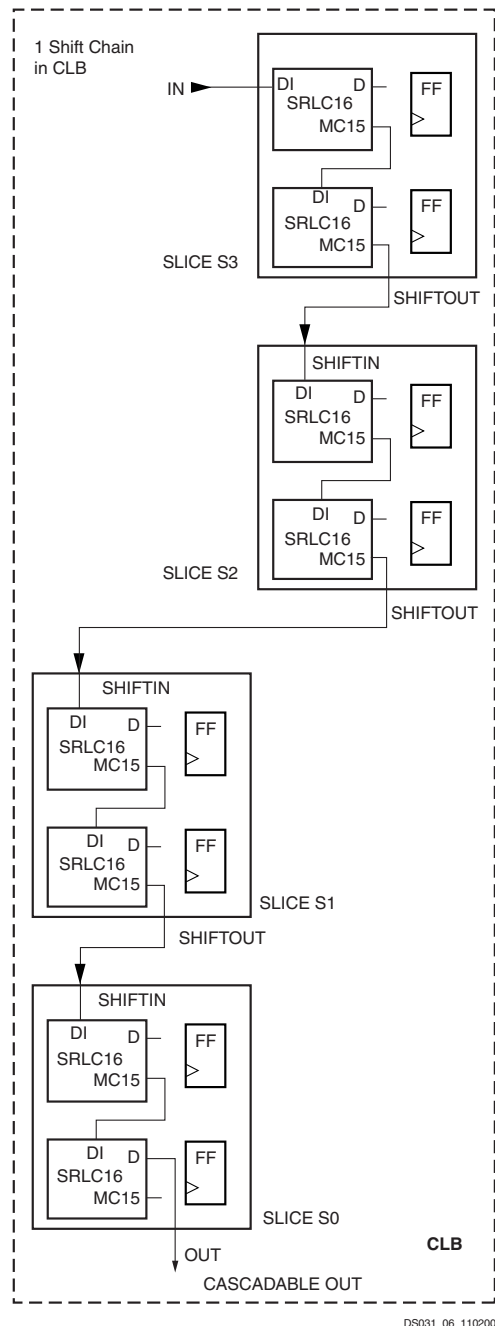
1 Shift Chain in CLB

IN

DI D
SRLC16
MC15

FF

DI D
SRLC16
MC15

FF

SLICE S3

SHIFTOUT

SHIFTIN

DI D
SRLC16
MC15

FF

DI D
SRLC16
MC15

FF

SLICE S2

SHIFTOUT

SHIFTIN

DI D
SRLC16
MC15

FF

DI D
SRLC16
MC15

FF

SLICE S1

SHIFTOUT

SHIFTIN

DI D
SRLC16
MC15

FF

DI D
SRLC16
MC15

FF

SLICE S0

CLB

OUT

CASCADABLE OUT

DS031_06_110200